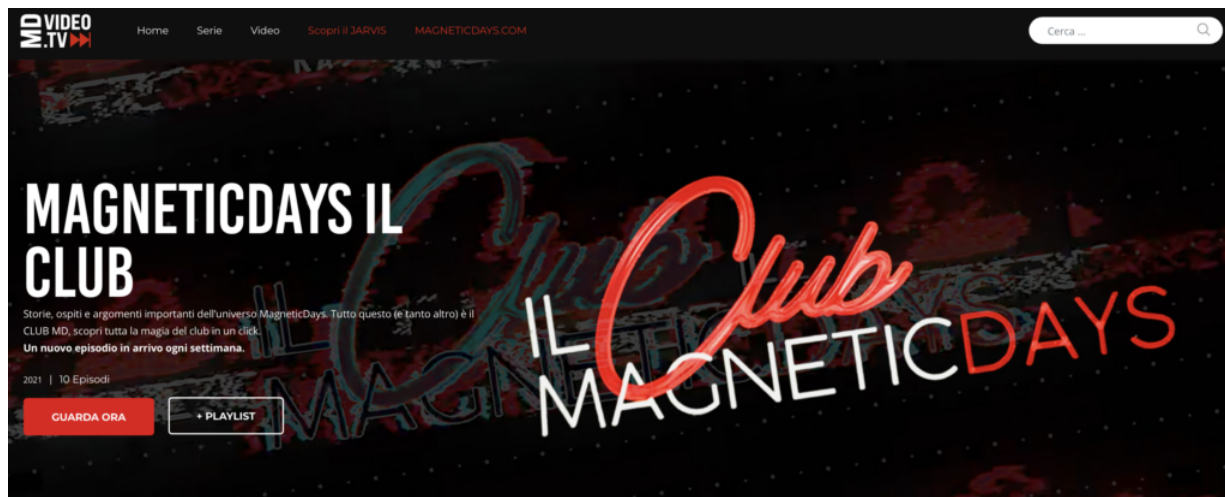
MD VIDEO.TV

Home Serie Video Scopri il JARVIS MAGNETICDAYS.COM

Cerca ...

MAGNETICDAYS IL CLUB

Storie, ospiti e argomenti importanti dell'universo MagneticDays. Tutto questo (e tanto altro) è il CLUB MD, scopri tutta la magia del club in un click.
**Un nuovo episodio in arrivo ogni settimana.**

2021 | 10 Episodi

GUARDA ORA

+ PLAYLIST

IL Club MAGNETICDAYS